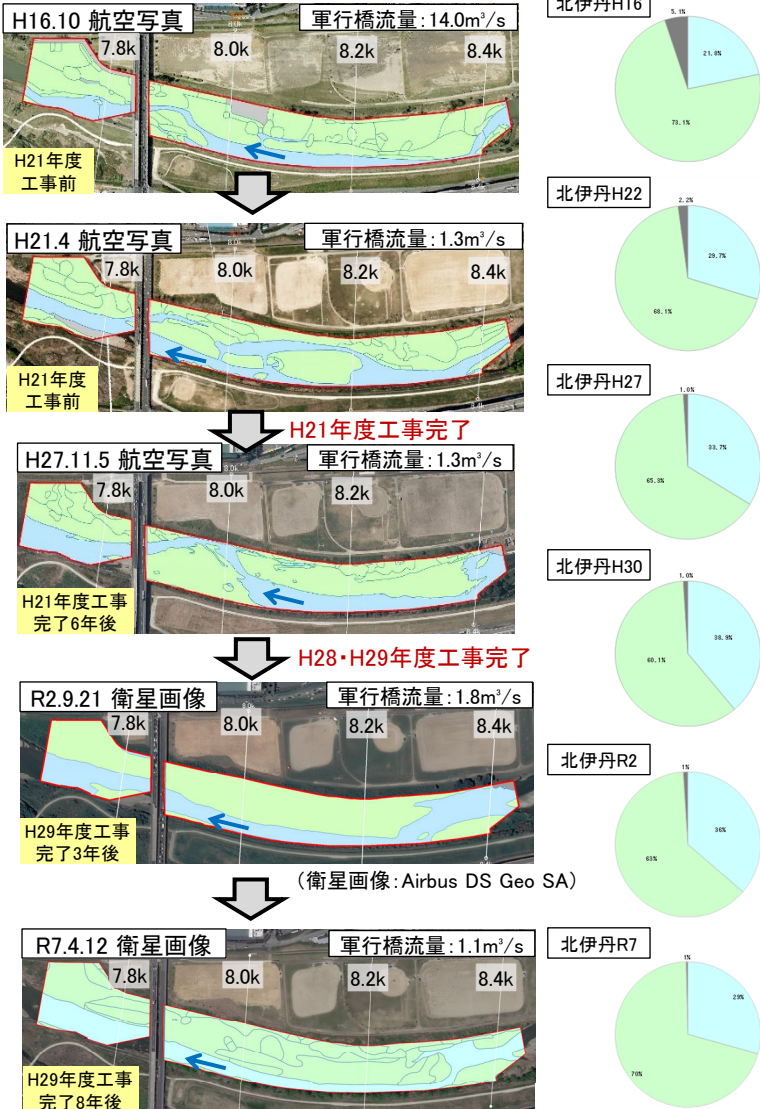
H16.10 航空写真
軍行橋流量:14.0m³/s
7.8k
8.0k
8.2k
8.4k
H21年度
工事前

H21.4 航空写真
軍行橋流量:1.3m³/s
7.8k
8.0k
8.2k
8.4k
H21年度
工事前

H21年度工事完了

H27.11.5 航空写真
軍行橋流量:1.3m³/s
7.8k
8.0k
8.2k
H21年度工事
完了6年後

H28・H29年度工事完了

R2.9.21 衛星画像
軍行橋流量:1.8m³/s
7.8k
8.0k
8.2k
8.4k
H29年度工事
完了3年後

(衛星画像:Airbus DS Geo SA)

R7.4.12 衛星画像
軍行橋流量:1.1m³/s
7.8k
8.0k
8.2k
8.4k
H29年度工事
完了8年後

北伊丹H16
5.1%
21.8%
73.1%

北伊丹H22
2.2%
29.7%
68.1%

北伊丹H27
1.0%
33.7%
65.3%

北伊丹H30
1.0%
38.9%
60.1%

北伊丹R2
1%
36%
63%

北伊丹R7
1%
29%
70%